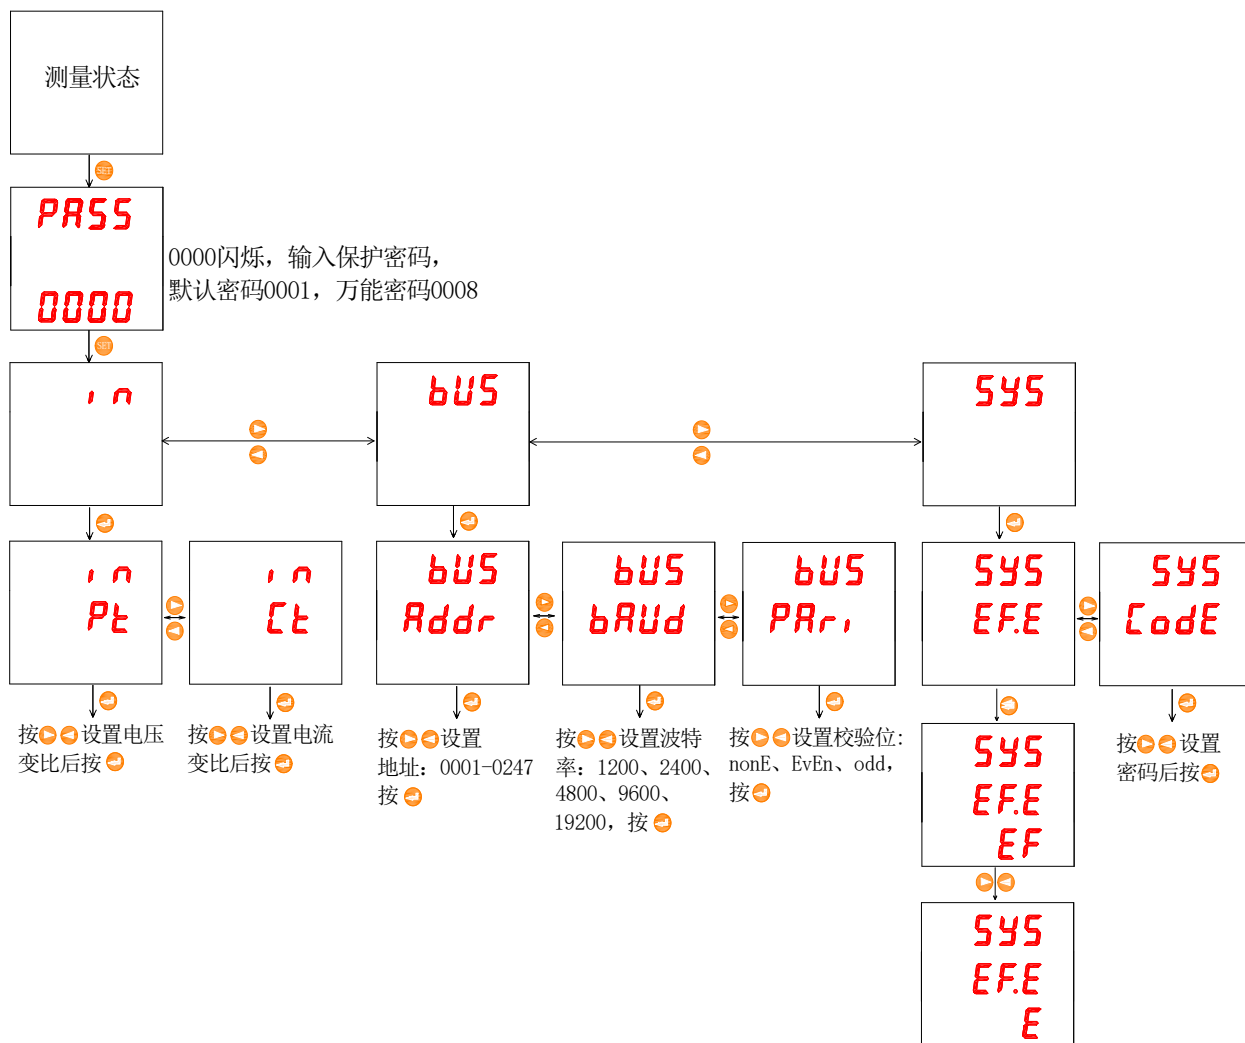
测量状态

SET

PASS
0000

0000闪烁，输入保护密码，默认密码0001，万能密码0008

SET

in

bUS

SYS

in
Pt

in
Ct

bUS
Addr

bUS
bAUd

bUS
PAri

SYS
EF.E

SYS
CodE

按设置电压变比后按

按设置电流变比后按

按设置地址：0001-0247按

按设置波特率：1200、2400、4800、9600、19200，按

按设置校验位：nonE、EvEn、odd，按

按设置密码后按

SYS
EF.E
EF

SYS
EF.E
E